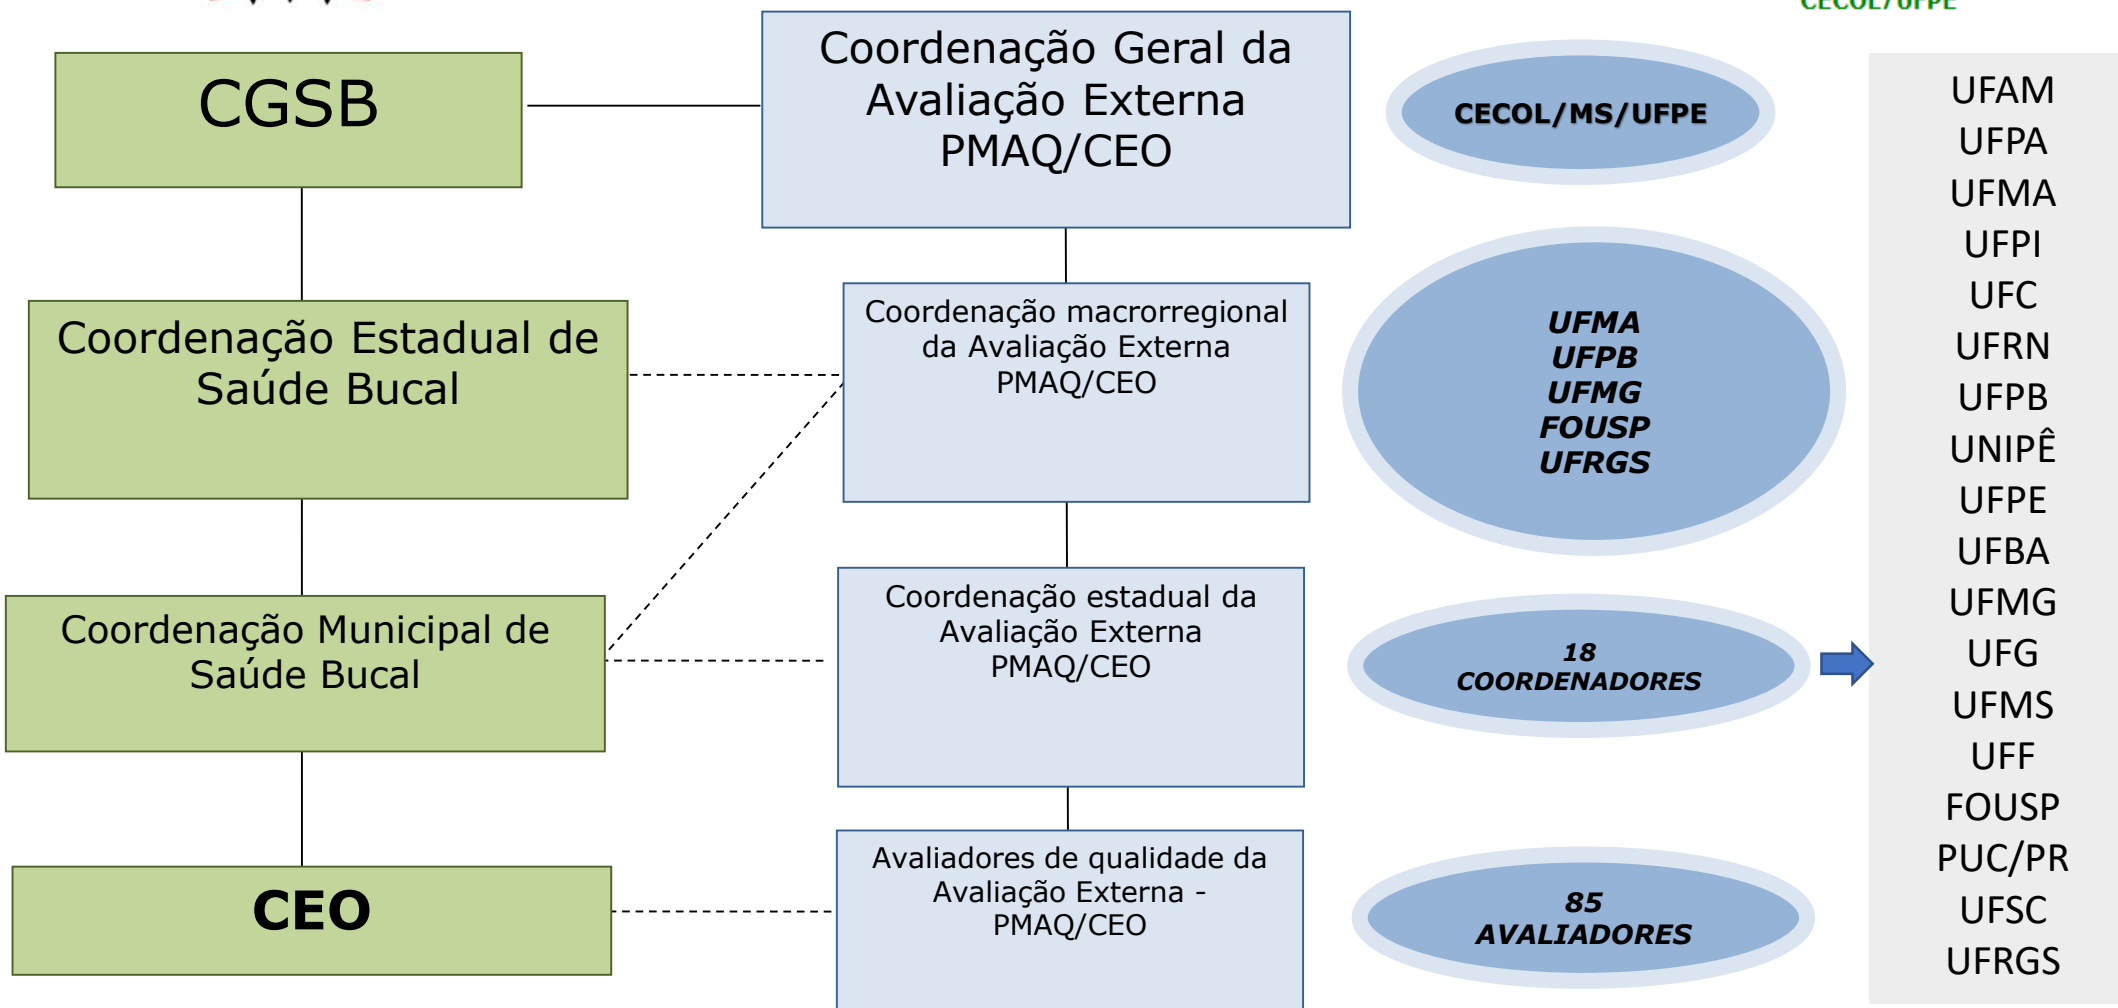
CGSB

Coordenação Geral da Avaliação Externa PMAQ/CEO

CECOL/MS/UFPE

Coordenação Estadual de Saúde Bucal

Coordenação macrorregional da Avaliação Externa PMAQ/CEO

UFMA
UFPB
UFMG
FOUSP
UFRGS

Coordenação Municipal de Saúde Bucal

Coordenação estadual da Avaliação Externa PMAQ/CEO

18
COORDENADORES

CEO

Avaliadores de qualidade da Avaliação Externa - PMAQ/CEO

85
AVALIADORES

UFAM
UFPA
UFMA
UFPI
UFC
UFRN
UFPB
UNIPÊ
UFPE
UFBA
UFMG
UFG
UFMS
UFF
FOUSP
PUC/PR
UFSC
UFRGS